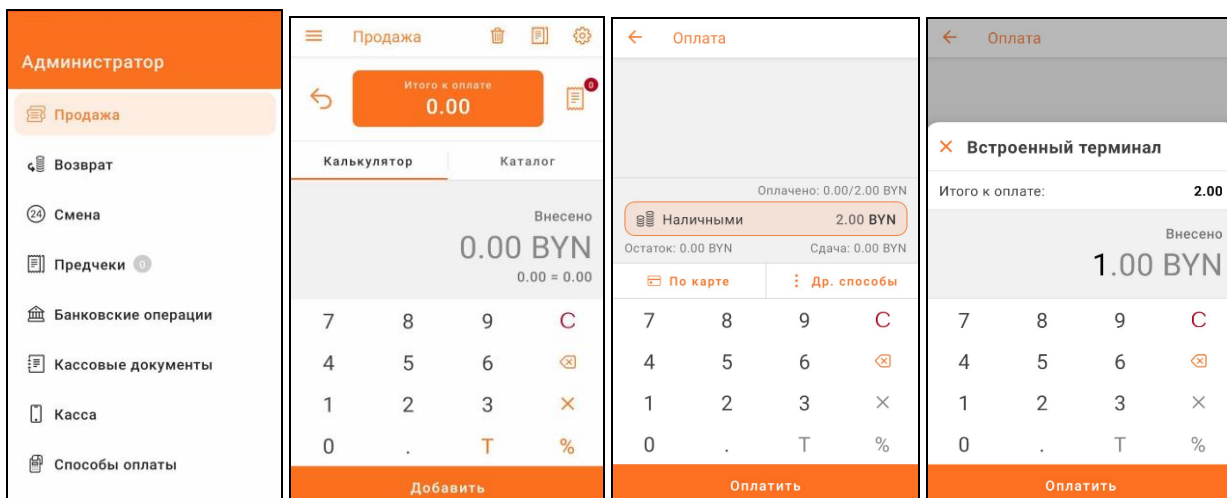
Администратор

Продажа

Возврат

24 Смена

Предчеки 0

Банковские операции

Кассовые документы

Касса

Способы оплаты

Продажа

Итого к оплате
0.00

0

Калькулятор

Каталог

Внесено
0.00 BYN
0.00 = 0.00

| 7 | 8 | 9 | C |
|---|---|---|---|
| 4 | 5 | 6 | ⌫ |
| 1 | 2 | 3 | × |
| 0 | . | T | % |

Добавить

Оплата

Оплачено: 0.00/2.00 BYN

Наличными 2.00 BYN

Остаток: 0.00 BYN Сдача: 0.00 BYN

По карте

Др. способы

| 7 | 8 | 9 | C |
|---|---|---|---|
| 4 | 5 | 6 | ⌫ |
| 1 | 2 | 3 | × |
| 0 | . | T | % |

Оплатить

Оплата

× Встроенный терминал

Итого к оплате: 2.00

Внесено
1.00 BYN

| 7 | 8 | 9 | C |
|---|---|---|---|
| 4 | 5 | 6 | ⌫ |
| 1 | 2 | 3 | × |
| 0 | . | T | % |

Оплатить